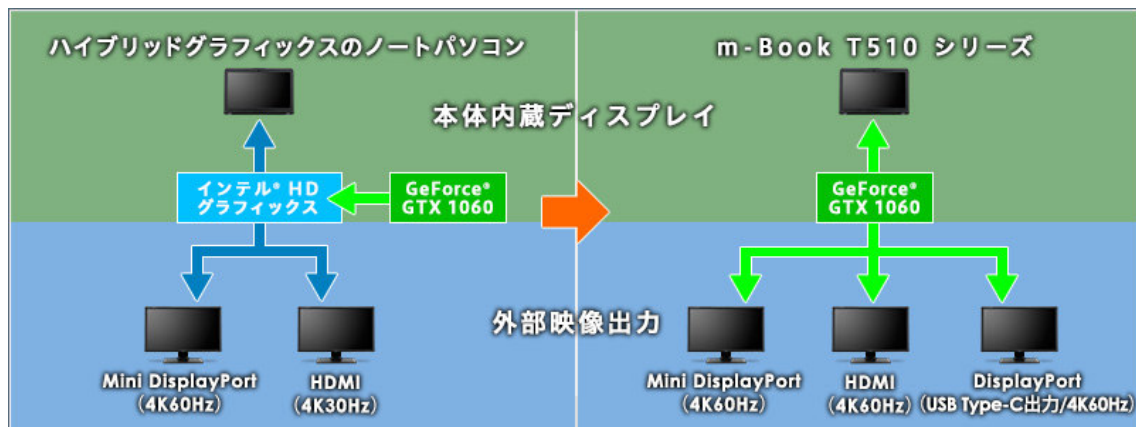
ハイブリッドグラフィックスのノートパソコン

m-Book T510 シリーズ

本体内蔵ディスプレイ

インテル® HD グラフィックス

GeForce® GTX 1060

GeForce® GTX 1060

外部映像出力

Mini DisplayPort (4K60Hz)

HDMI (4K30Hz)

Mini DisplayPort (4K60Hz)

HDMI (4K60Hz)

DisplayPort (USB Type-C出力/4K60Hz)